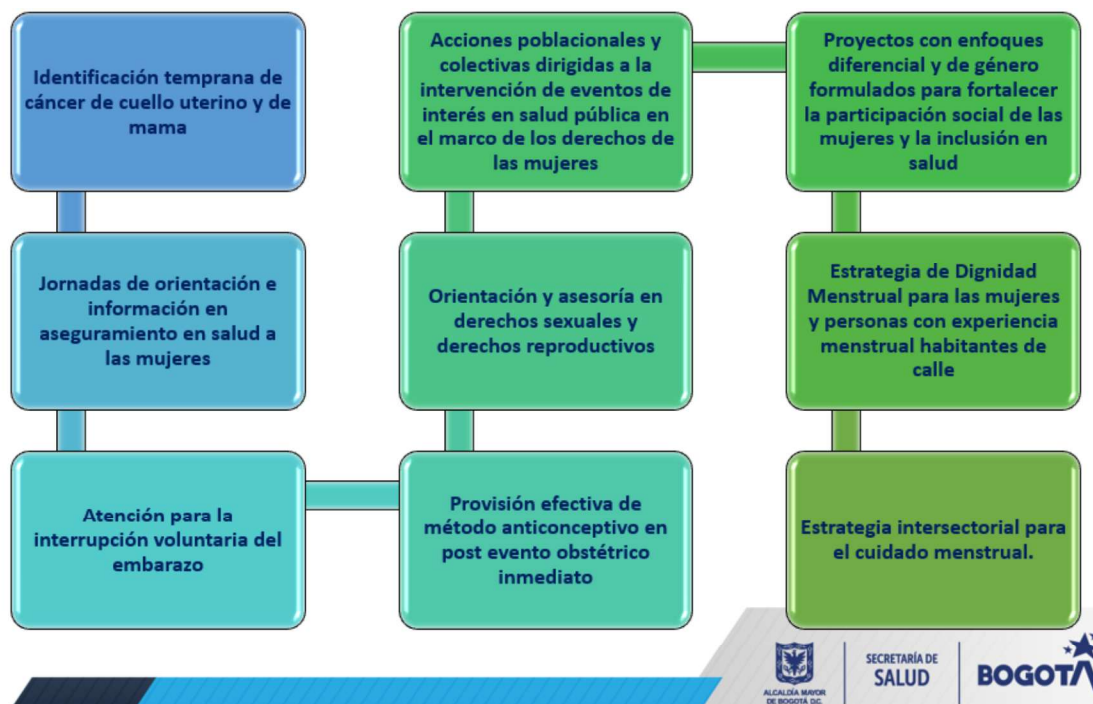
Identificación temprana de cáncer de cuello uterino y de mama

Jornadas de orientación e información en aseguramiento en salud a las mujeres

Atención para la interrupción voluntaria del embarazo

Provisión efectiva de método anticonceptivo en post evento obstétrico inmediato

Orientación y asesoría en derechos sexuales y derechos reproductivos

Acciones poblacionales y colectivas dirigidas a la intervención de eventos de interés en salud pública en el marco de los derechos de las mujeres

Proyectos con enfoques diferencial y de género formulados para fortalecer la participación social de las mujeres y la inclusión en salud

Estrategia de Dignidad Menstrual para las mujeres y personas con experiencia menstrual habitantes de calle

Estrategia intersectorial para el cuidado menstrual.

ALCALDÍA MAYOR DE BOGOTÁ D.C.
SECRETARÍA DE SALUD
BOGOTÁ